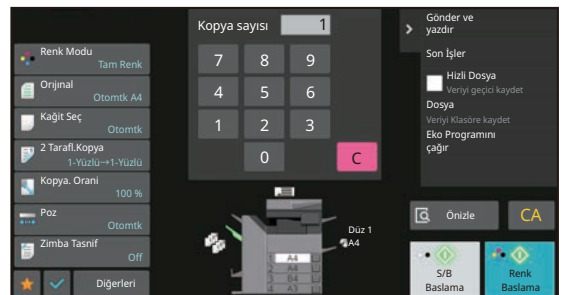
Renk Modu
Tam Renk
Orijinal
Otomtk A4
Kağıt Seç
Otomtk
2 Taraflı.Kopya
1-Yüzlü→1-Yüzlü
Kopya. Oranı
100 %
Poz
Otomtk
Zımba Tasnif
Off
Diğerleri

Kopya sayısı 1
7 8 9
4 5 6
1 2 3
0 C

A4
A4
A4
A4
Düz 1
A4

Gönder ve yazdır
Son İşler
Hızlı Dosya
Veriyi geçici kaydet
Dosya
Veriyi Klasöre kaydet
Eko Programını çağır

Önizle
CA
S/B Başlama
Renk Başlama